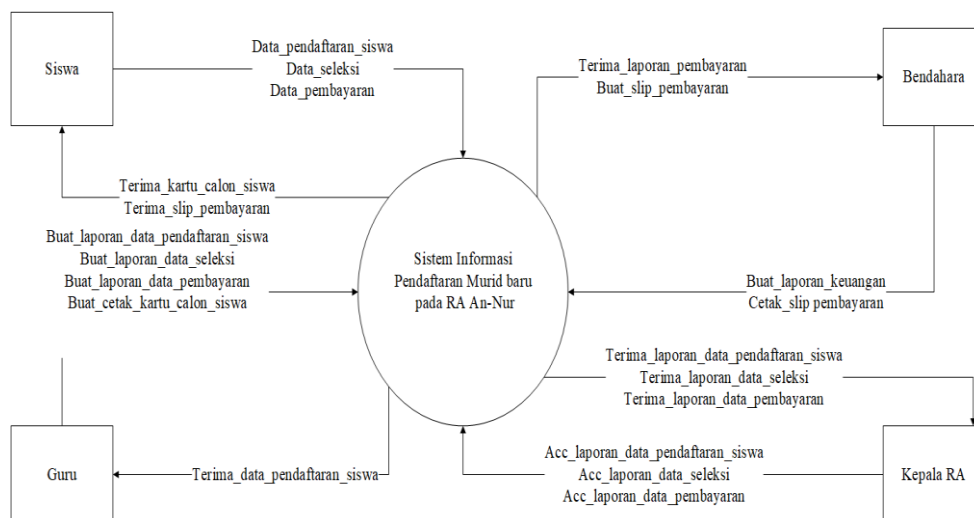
Siswa

Data_pendaftaran_siswa
Data_seleksi
Data_pembayaran

Terima_laporan_pembayaran
Buat_slip_pembayaran

Bendahara

Terima_kartu_calon_siswa
Terima_slip_pembayaran

Buat_laporan_data_pendaftaran_siswa
Buat_laporan_data_seleksi
Buat_laporan_data_pembayaran
Buat_cetak_kartu_calon_siswa

Sistem Informasi Pendaftaran Murid baru pada RA An-Nur

Buat_laporan_keuangan
Cetak_slip pembayaran

Terima_laporan_data_pendaftaran_siswa
Terima_laporan_data_seleksi
Terima_laporan_data_pembayaran

Guru

Terima_data_pendaftaran_siswa

Acc_laporan_data_pendaftaran_siswa
Acc_laporan_data_seleksi
Acc_laporan_data_pembayaran

Kepala RA